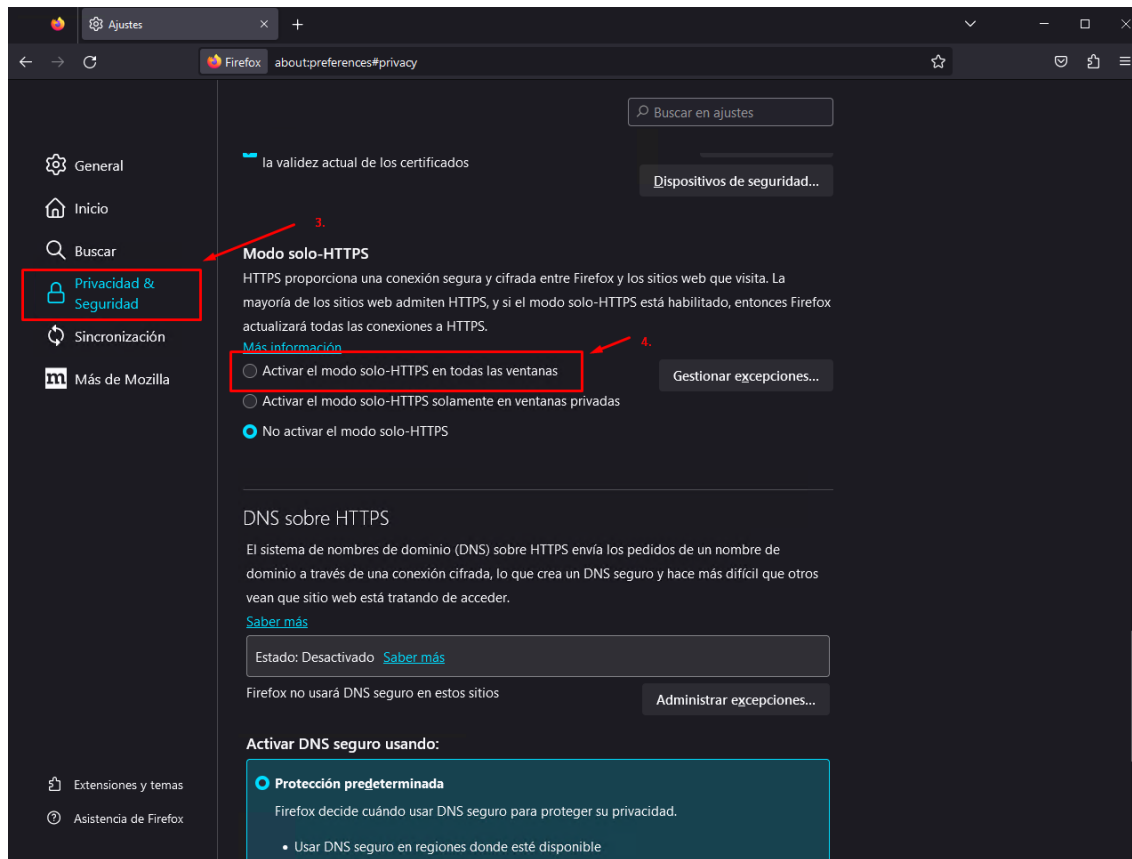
Ajustes

Firefox about:preferences#privacy

Buscar en ajustes

General
Inicio
Buscar
Privacidad & Seguridad
Sincronización
Más de Mozilla

la validez actual de los certificados

Dispositivos de seguridad...

3.

Modo solo-HTTPS

HTTPS proporciona una conexión segura y cifrada entre Firefox y los sitios web que visita. La mayoría de los sitios web admiten HTTPS, y si el modo solo-HTTPS está habilitado, entonces Firefox actualizará todas las conexiones a HTTPS.

Más información

4.

Activar el modo solo-HTTPS en todas las ventanas

Gestionar excepciones...

Activar el modo solo-HTTPS solamente en ventanas privadas

No activar el modo solo-HTTPS

DNS sobre HTTPS

El sistema de nombres de dominio (DNS) sobre HTTPS envía los pedidos de un nombre de dominio a través de una conexión cifrada, lo que crea un DNS seguro y hace más difícil que otros vean que sitio web está tratando de acceder.

Saber más

Estado: Desactivado Saber más

Firefox no usará DNS seguro en estos sitios

Administrar excepciones...

Activar DNS seguro usando:

Protección predeterminada

Firefox decide cuándo usar DNS seguro para proteger su privacidad.

• Usar DNS seguro en regiones donde esté disponible

Extensiones y temas

Asistencia de Firefox